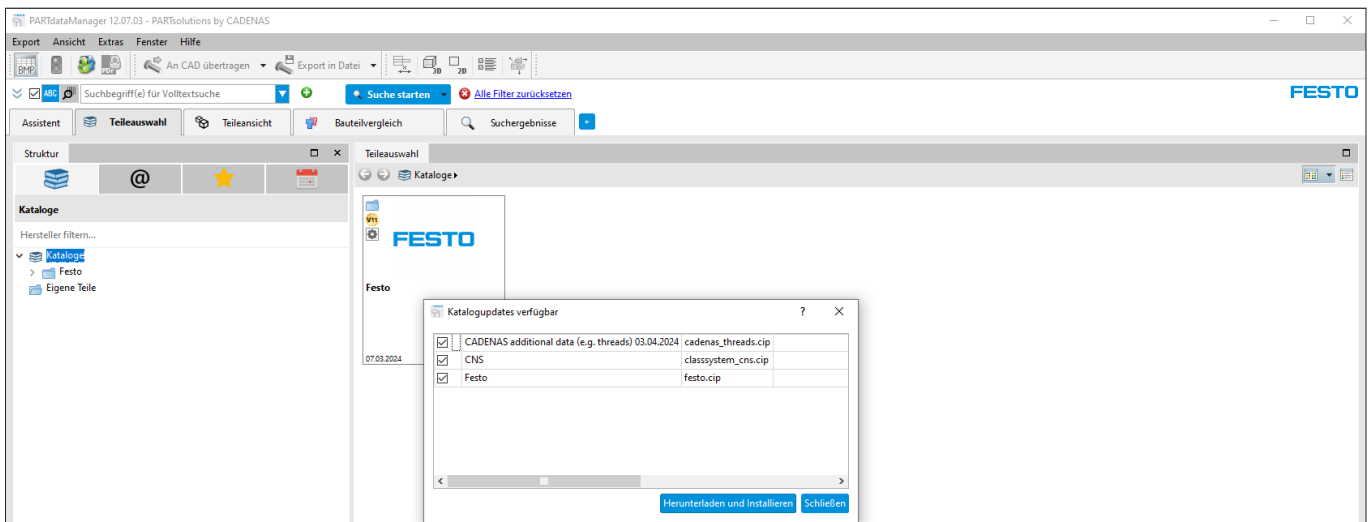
PARTdataManager 12.07.03 - PARTsolutions by CADENAS

Export Ansicht Extras Fenster Hilfe

BMP PDF An CAD übertragen Export in Datei 3D 2D

ABC Suchbegriff(e) für Volltextsuche Suche starten Alle Filter zurücksetzen FESTO

Assistent Teileauswahl Teileansicht Bauteilvergleich Suchergebnisse +

Struktur

@

Kataloge

Hersteller filtern...

Kataloge
Festo
Eigene Teile

Teileauswahl

Kataloge ▸

V11

FESTO

Festo

07.03.2024

Katalogupdates verfügbar ? ×

| | | |
|---|---|---|
| ☑ | CADENAS additional data (e.g. threads) 03.04.2024 | cadenas_threads.cip |
| ☑ | CNS | classsystem_cns.cip |
| ☑ | Festo | festo.cip |

Herunterladen und Installieren Schließen